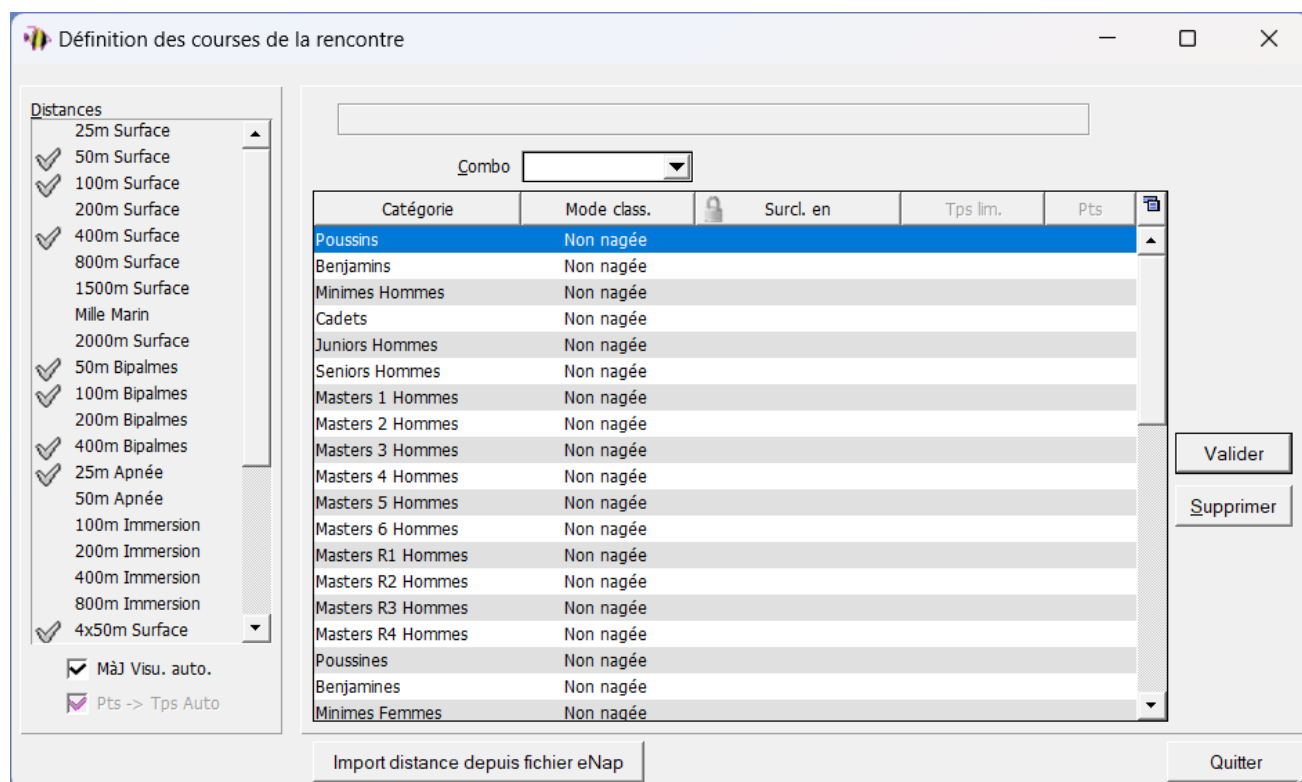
Définition des courses de la rencontre

Distances
25m Surface
50m Surface
100m Surface
200m Surface
400m Surface
800m Surface
1500m Surface
Mille Marin
2000m Surface
50m Bipalmes
100m Bipalmes
200m Bipalmes
400m Bipalmes
25m Apnée
50m Apnée
100m Immersion
200m Immersion
400m Immersion
800m Immersion
4x50m Surface

MàJ Visu. auto.
Pts -> Tps Auto

Combo

| Catégorie | Mode class. | Surcl. en | Tps lim. | Pts |
|---|---|---|---|---|
| Poussins | Non nagée | | | |
| Benjamins | Non nagée | | | |
| Minimes Hommes | Non nagée | | | |
| Cadets | Non nagée | | | |
| Juniors Hommes | Non nagée | | | |
| Seniors Hommes | Non nagée | | | |
| Masters 1 Hommes | Non nagée | | | |
| Masters 2 Hommes | Non nagée | | | |
| Masters 3 Hommes | Non nagée | | | |
| Masters 4 Hommes | Non nagée | | | |
| Masters 5 Hommes | Non nagée | | | |
| Masters 6 Hommes | Non nagée | | | |
| Masters R1 Hommes | Non nagée | | | |
| Masters R2 Hommes | Non nagée | | | |
| Masters R3 Hommes | Non nagée | | | |
| Masters R4 Hommes | Non nagée | | | |
| Poussines | Non nagée | | | |
| Benjamines | Non nagée | | | |
| Minimes Femmes | Non nagée | | | |

Valider
Supprimer

Import distance depuis fichier eNap
Quitter